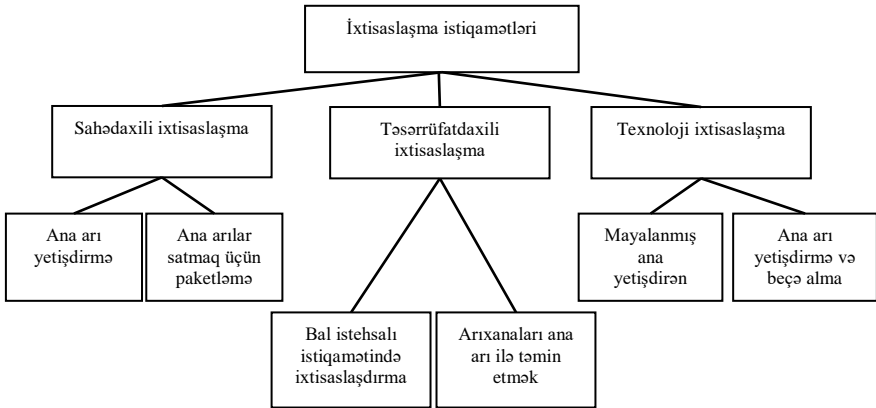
İxtisaslaşma istiqamətləri

Sahədaxili ixtisaslaşma

Təsərrüfatdaxili ixtisaslaşma

Texnoloji ixtisaslaşma

Ana arı yetişdirmə

Ana arılar satmaq üçün paketləmə

Bal istehsalı istiqamətində ixtisaslaşdırma

Arıxanaları ana arı ilə təmin etmək

Mayalanmış ana yetişdirən

Ana arı yetişdirmə və beçə alma